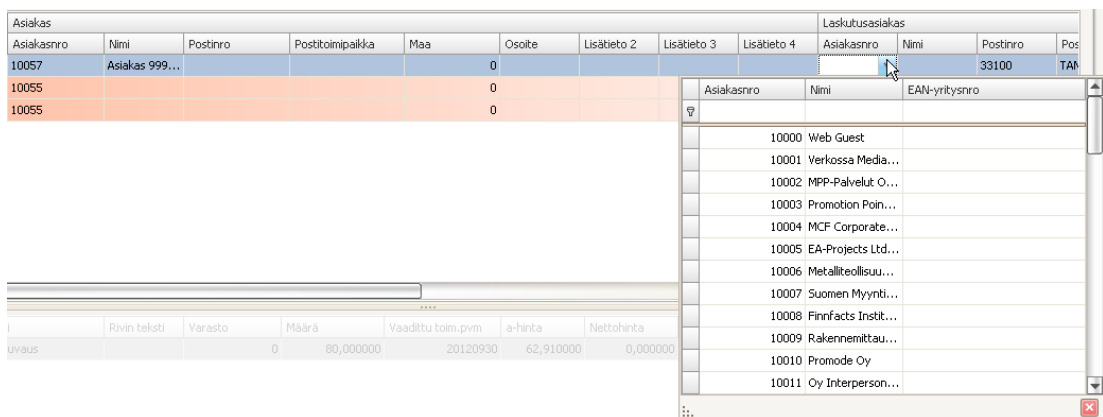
Asiakas

| Asiakasnro | Nimi | Postinro | Postitoimipaikka | Maa | Osoite | Lisätieto 2 | Lisätieto 3 | Lisätieto 4 |
|---|---|---|---|---|---|---|---|---|
| 10057 | Asiakas 999... | | | 0 | | | | |
| 10055 | | | | 0 | | | | |
| 10055 | | | | 0 | | | | |

Laskutusasiakas

| Asiakasnro | Nimi | Postinro | Pos |
|---|---|---|---|
| | | 33100 | TAN |

| Asiakasnro | Nimi | EAN-yritysnro |
|---|---|---|
| 10000 | Web Guest | |
| 10001 | Verkossa Media... | |
| 10002 | MPP-Palvelut O... | |
| 10003 | Promotion Poin... | |
| 10004 | MCF Corporate... | |
| 10005 | EA-Projects Ltd... | |
| 10006 | Metalliteollisuu... | |
| 10007 | Suomen Myynti... | |
| 10008 | Finnfacts Instit... | |
| 10009 | Rakennemittau... | |
| 10010 | Promode Oy | |
| 10011 | Oy Interperson... | |

| | Rivin teksti | Varasto | Määrä | Vaadittu toim.pvm | a-hinta | Nettohinta |
|---|---|---|---|---|---|---|
| uvaus | | 0 | 80,000000 | 20120930 | 62,910000 | 0,000000 |